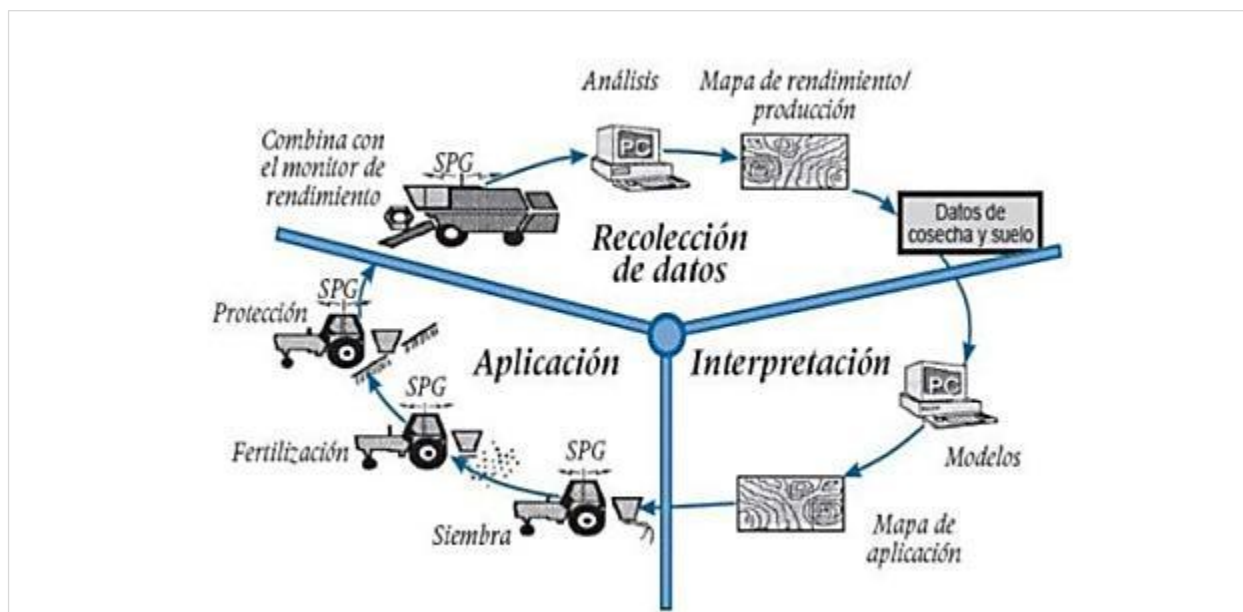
Análisis

Mapa de rendimiento/ producción

Combina con el monitor de rendimiento

SPG

PC

Datos de cosecha y suelo

Recolección de datos

SPG

Protección

Aplicación

Interpretación

PC

SPG

Modelos

Fertilización

SPG

Siembra

Mapa de aplicación